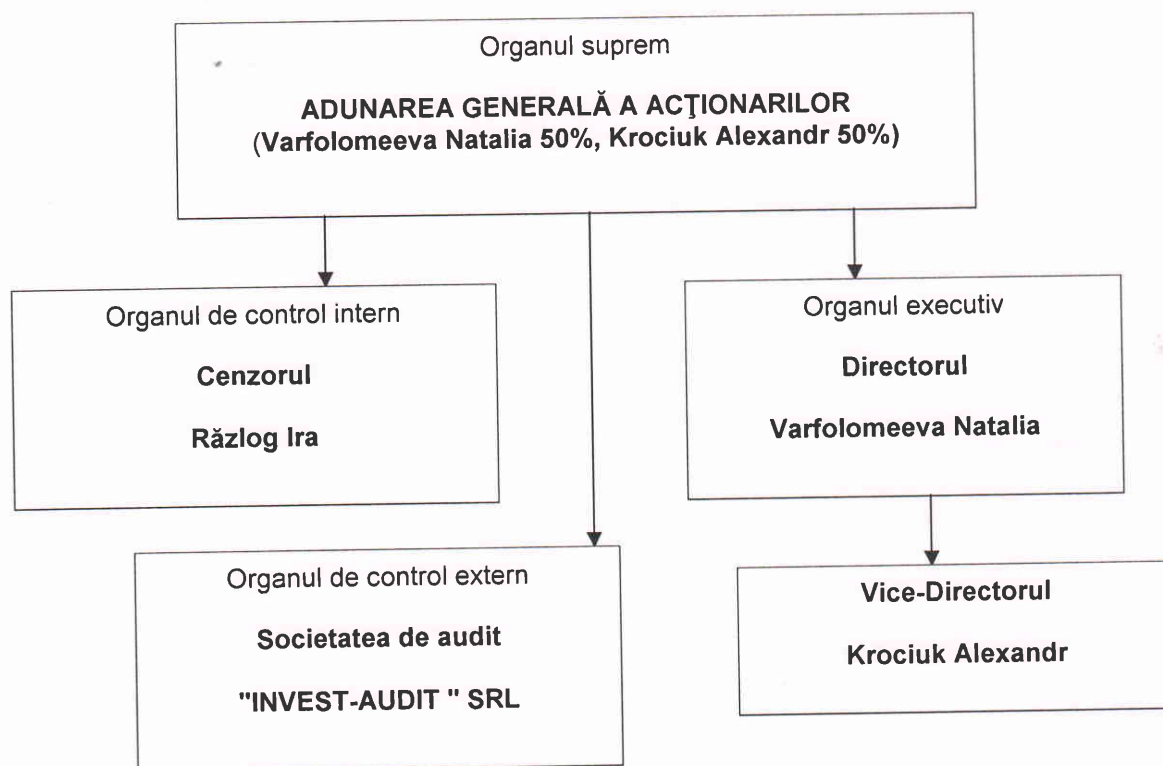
Organul suprem

ADUNAREA GENERALĂ A ACŢIONARILOR
(Varfolomeeva Natalia 50%, Krociuk Alexandr 50%)

Organul de control intern

Cenzorul

Răzlog Ira

Organul executiv

Directorul

Varfolomeeva Natalia

Organul de control extern

Societatea de audit

"INVEST-AUDIT " SRL

Vice-Directorul

Krociuk Alexandr